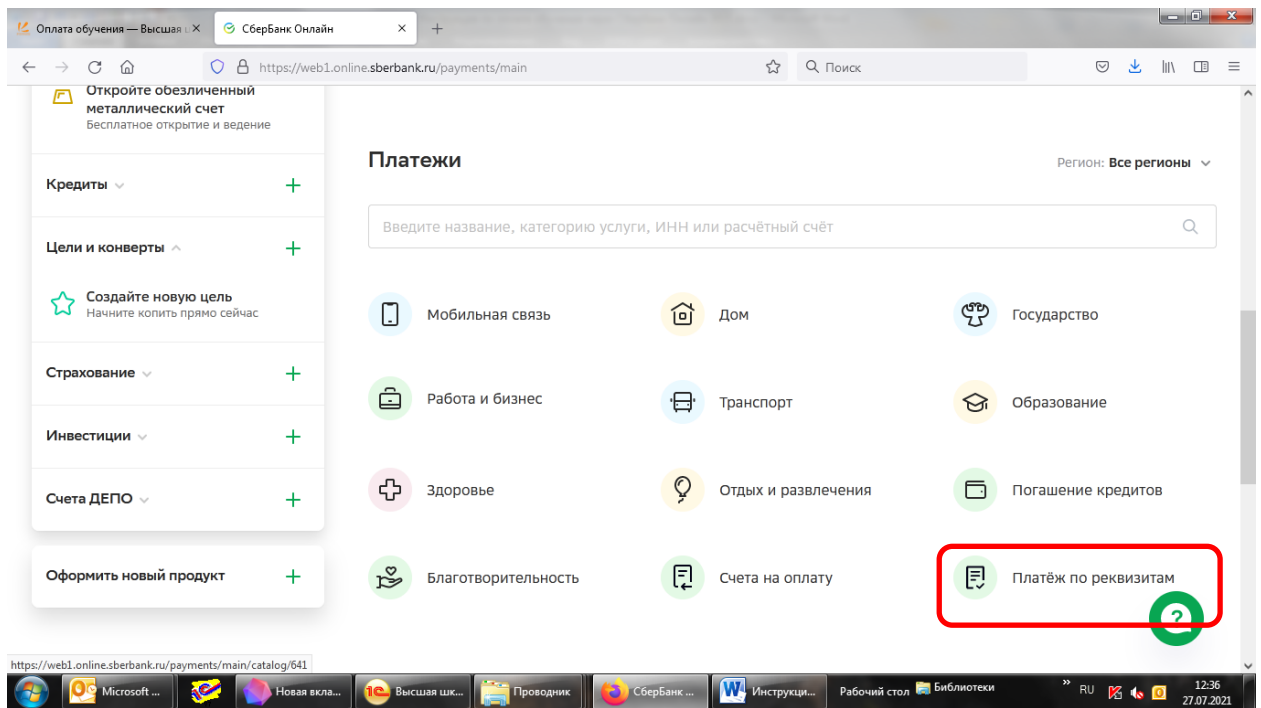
Оплата обучения — Высшая ш
СберБанк Онлайн
+
https://web1.online.sberbank.ru/payments/main
Поиск

Откройте обезличенный металлический счет
Бесплатное открытие и ведение

Кредиты +

Цели и конверты +

Создайте новую цель
Начните копить прямо сейчас

Страхование +

Инвестиции +

Счета ДЕПО +

Оформить новый продукт +

Платежи

Регион: Все регионы

Введите название, категорию услуги, ИНН или расчётный счёт

Мобильная связь
Дом
Государство
Работа и бизнес
Транспорт
Образование
Здоровье
Отдых и развлечения
Погашение кредитов
Благотворительность
Счета на оплату
Платёж по реквизитам

https://web1.online.sberbank.ru/payments/main/catalog/641

Microsoft ...
Новая вкла...
Высшая шк...
Проводник
СберБанк ...
Инструкци...
Рабочий стол
Библиотеки
RU
12:36
27.07.2021